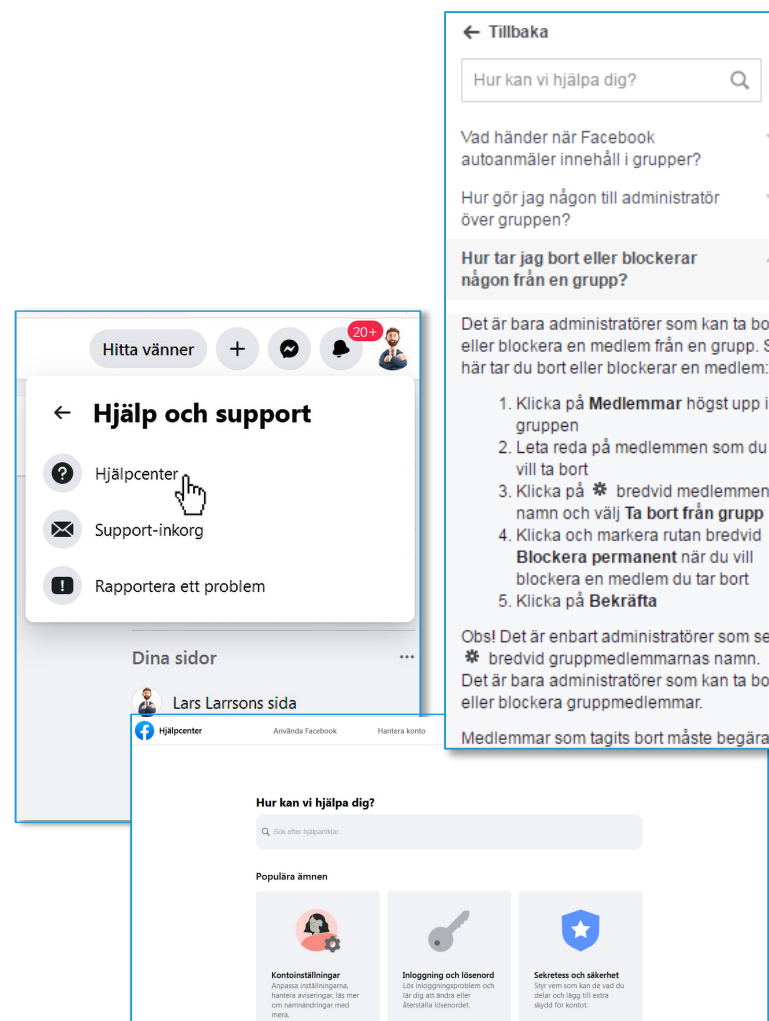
← Tillbaka

Hur kan vi hjälpa dig?

Vad händer när Facebook autoanmäler innehåll i grupper?

Hur gör jag någon till administratör över gruppen?

Hur tar jag bort eller blockerar någon från en grupp?

Det är bara administratörer som kan ta bort eller blockera en medlem från en grupp. S här tar du bort eller blockerar en medlem:

1. Klicka på **Medlemmar** högst upp i gruppen
2. Leta reda på medlemmen som du vill ta bort
3. Klicka på bredvid medlemmen namn och välj **Ta bort från grupp**
4. Klicka och markera rutan bredvid **Blockera permanent** när du vill blockera en medlem du tar bort
5. Klicka på **Bekräfta**

Obs! Det är enbart administratörer som se bredvid gruppmedlemmarnas namn. Det är bara administratörer som kan ta bo eller blockera gruppmedlemmar.

Medlemmar som tagits bort måste begära

Hitta vänner + 20+

← Hjälp och support

Hjälpcenter

Support-inkorg

Rapportera ett problem

Dina sidor ···

Lars Larrsons sida

Hjälpcenter Använda Facebook Hantera konto

Hur kan vi hjälpa dig?

Sök efter hjälpartiklar ...

Populära ämnen

Kontoinställningar
Anpassa inställningarna, hantera aviseringar, läs mer om namnändringar med mera.

Inloggning och lösenord
Lös inloggningsproblem och lär dig att ändra eller återställa lösenordet.

Sekretess och säkerhet
Styr vem som kan se vad du delar och lägg till extra skydd för kontot.